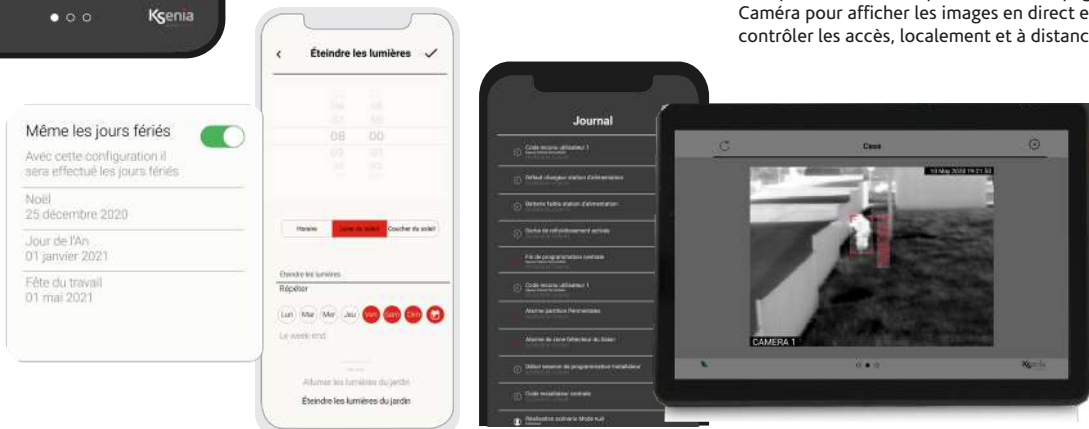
Caméra pour afficher les images en direct e
contrôler les accès, localement et à distanc

Ksenia

Même les jours fériés

Avec cette configuration il sera effectué les jours fériés

Noël
25 décembre 2020

Jour de l'An
01 janvier 2021

Fête du travail
01 mai 2021

Éteindre les lumières

08 00

Horaire | Lever du soleil | Coucher du soleil

Éteindre les lumières

Répéter

Lun Mar Mer Jeu Ven Sam Dim

Le week-end

Allumer les lumières du jardin

Éteindre les lumières du jardin

Journal

Code reconnu utilisateur 1

Défaut chargeur station d'alimentation

Batterie faible station d'alimentation

Sortie de refroidissement activée

Fin de programmation centrale

Code reconnu utilisateur 1

Alarme partition Périmétrale

Alarme de zone Détecteur du Balcon

Défaut réseau de programmateur installateur

Code installateur centrale

Réalisation scénario Mode nuit

Casa

CAMERA 1

Ksenia